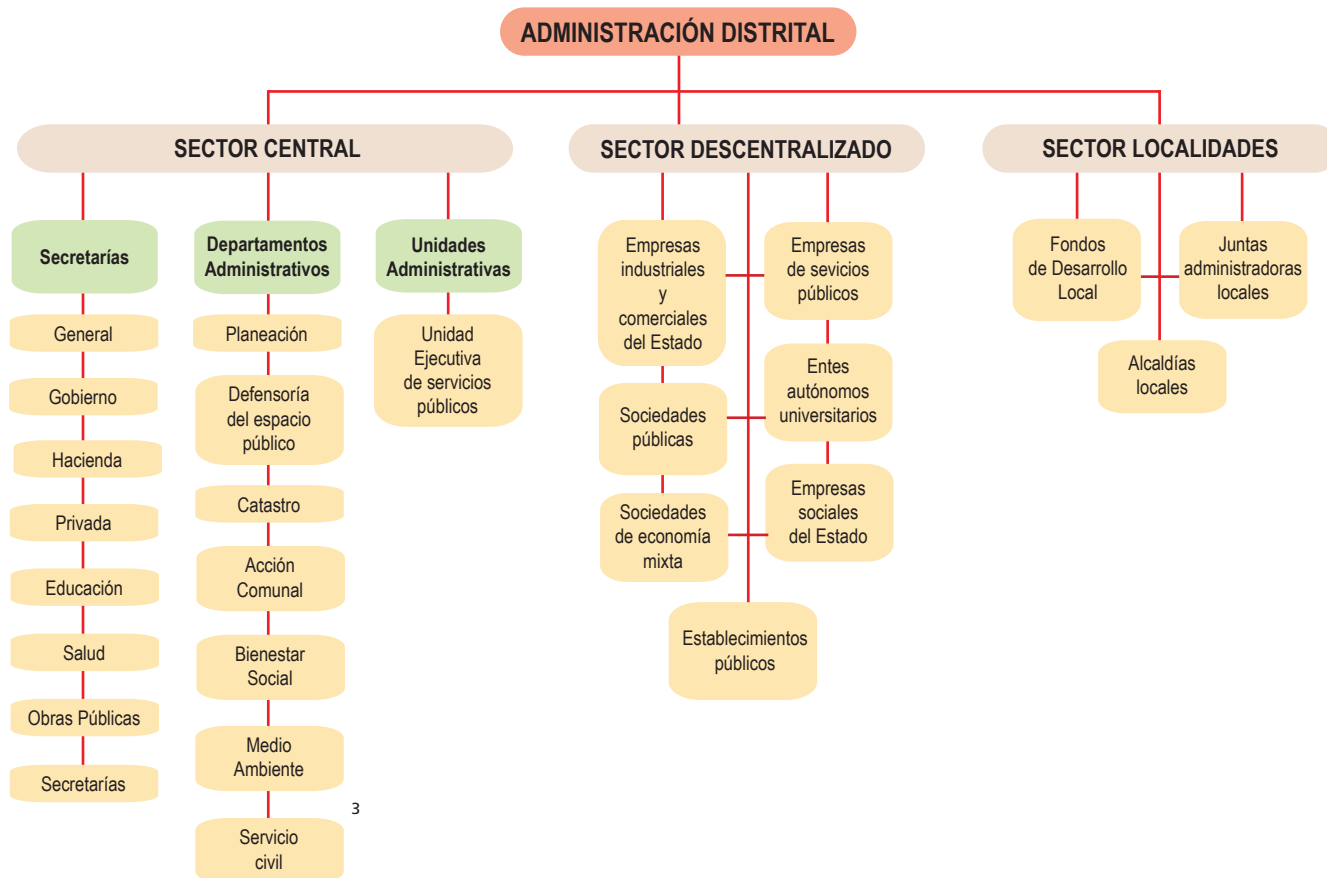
ADMINISTRACIÓN DISTRITAL

SECTOR CENTRAL

Secretarías

General

Gobierno

Hacienda

Privada

Educación

Salud

Obras Públicas

Secretarías

Departamentos Administrativos

Planeación

Defensoría del espacio público

Catastro

Acción Comunal

Bienestar Social

Medio Ambiente

Servicio civil

Unidades Administrativas

Unidad Ejecutiva de servicios públicos

3

SECTOR DESCENTRALIZADO

Empresas industriales y comerciales del Estado

Empresas de sevicios públicos

Sociedades públicas

Entes autónomos universitarios

Sociedades de economía mixta

Empresas sociales del Estado

Establecimientos públicos

SECTOR LOCALIDADES

Fondos de Desarrollo Local

Juntas administradoras locales

Alcaldías locales